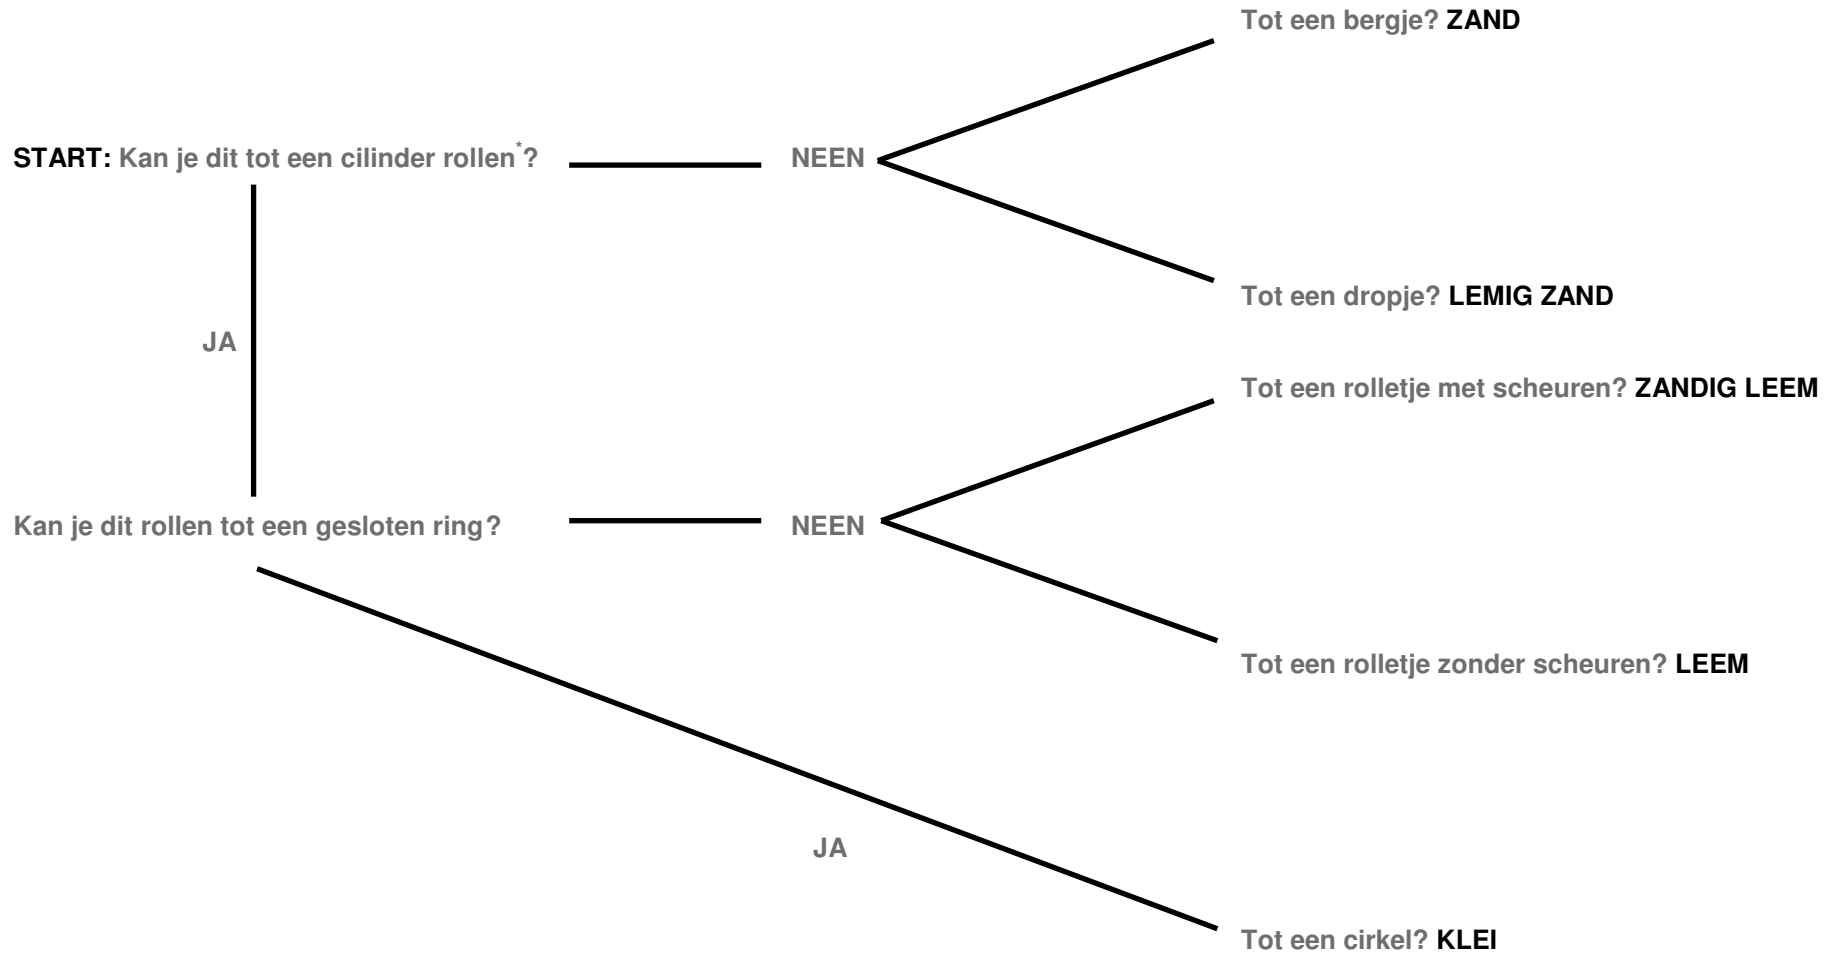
Tot een bergje? ZAND

START: Kan je dit tot een cilinder rollen$^{*}$?

NEEN

Tot een dropje? LEMIG ZAND

JA

Tot een rolletje met scheuren? ZANDIG LEEM

Kan je dit rollen tot een gesloten ring?

NEEN

Tot een rolletje zonder scheuren? LEEM

JA

Tot een cirkel? KLEI